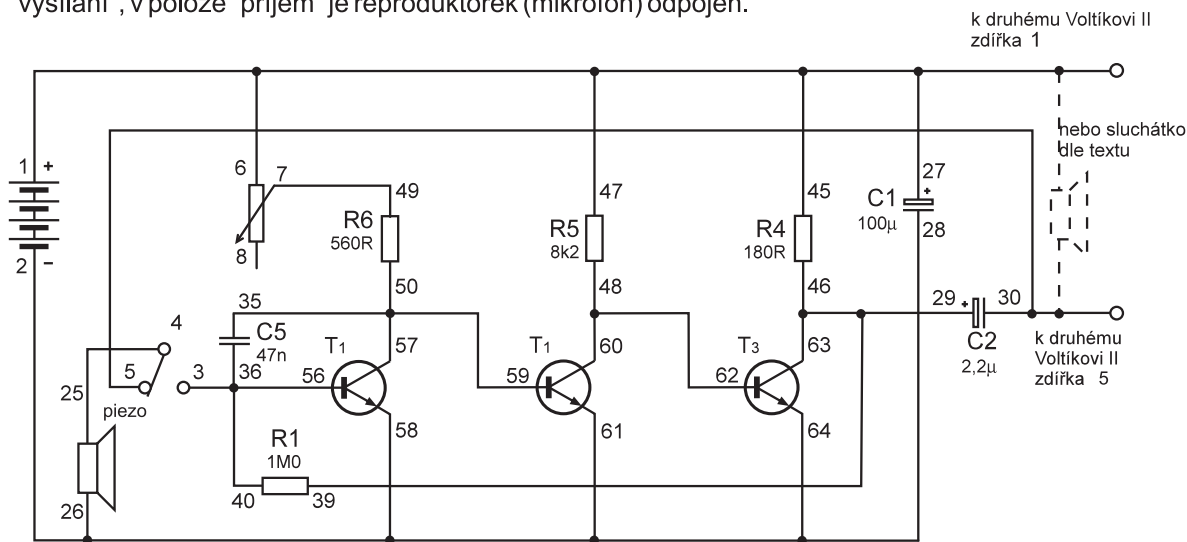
vysílání", v poloze "příjem" je reproduktorek (mikrofon) odpojen.

k druhému Voltíkovi II zdířka 1

nebo sluchátko dle textu

1 +
2 -
6
7
8
49
R6
560R
50
47
R5
8k2
48
45
R4
180R
46
C1
100μ
27
28
35
C5
47n
36
4
5
3
T1
56
57
58
59
T1
60
61
62
T3
63
64
29
C2
2,2μ
30
k druhému Voltíkovi II zdířka 5
25
piezo
26
R1
1M0
40
39